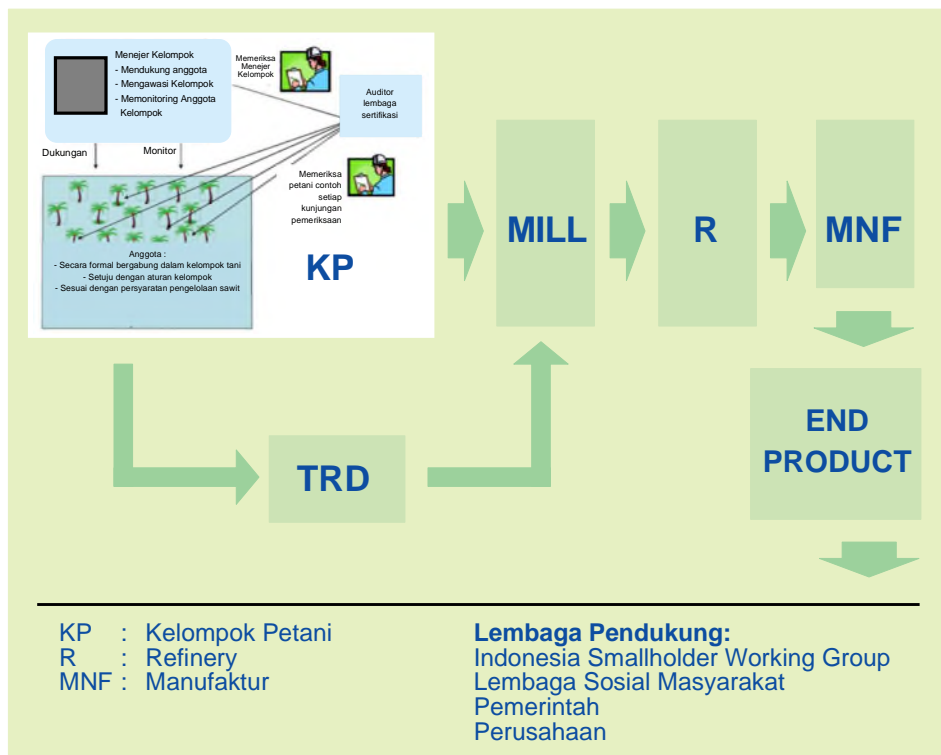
Menejer Kelompok
- Mendukung anggota
- Mengawasi Kelompok
- Memonitoring Anggota Kelompok

Memeriksa Menejer Kelompok

Auditor lembaga sertifikasi

Dukungan

Monitor

Memeriksa petani contoh setiap kunjungan pemeriksaan

Anggota :
- Secara formal bergabung dalam kelompok tani
- Setuju dengan aturan kelompok
- Sesuai dengan persyaratan pengelolaan sawit

KP

MILL

R

MNF

END PRODUCT

TRD

KP : Kelompok Petani
R : Refinery
MNF : Manufaktur

**Lembaga Pendukung:**
Indonesia Smallholder Working Group
Lembaga Sosial Masyarakat
Pemerintah
Perusahaan